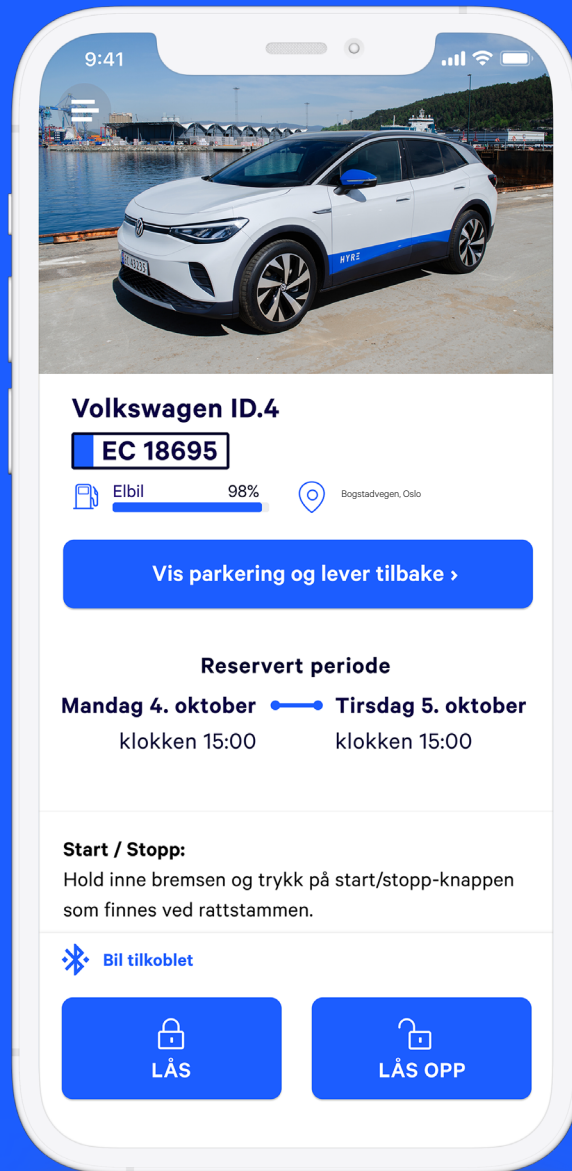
9:41

HYRE

EC 43235

Volkswagen ID.4

EC 18695

Elbil 98%

Bogstadvegen, Oslo

Vis parkering og lever tilbake ›

Reservert periode

Mandag 4. oktober

klokken 15:00

Tirsdag 5. oktober

klokken 15:00

Start / Stopp:

Hold inne bremsen og trykk på start/stopp-knappen som finnes ved rattstammen.

Bil tilkoblet

LÅS

LÅS OPP